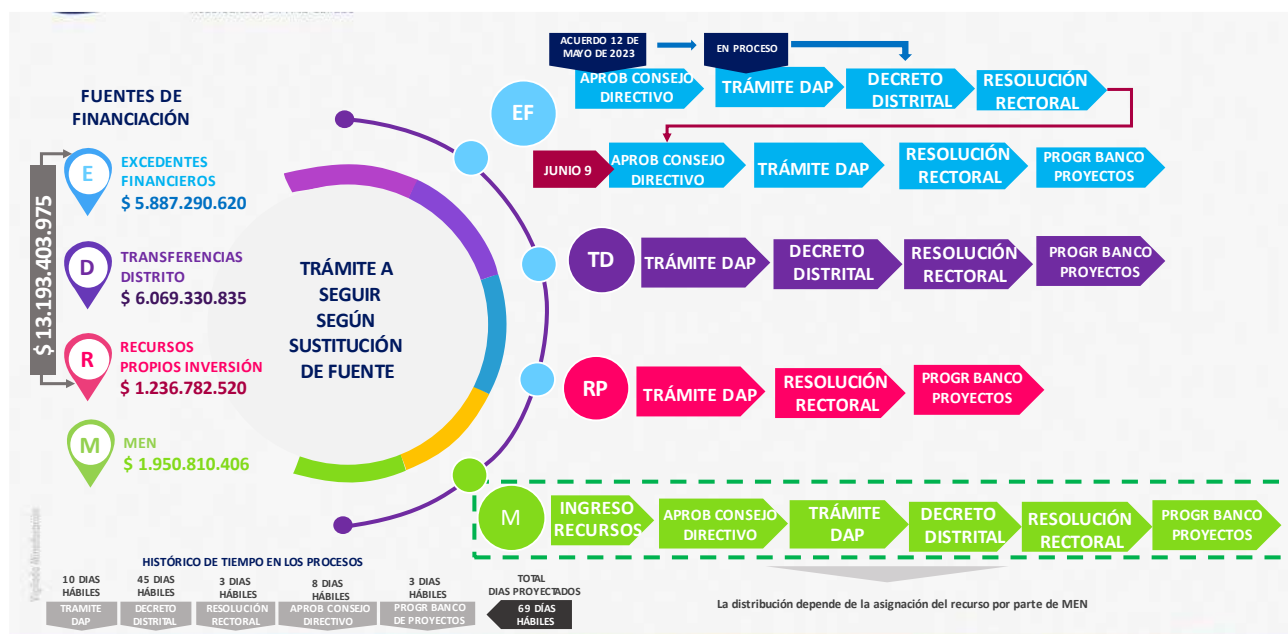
FUENTES DE FINANCIACIÓN

$ 13.193.403.975

E EXCEDENTES FINANCIEROS $ 5.887.290.620

D TRANSFERENCIAS DISTRITO $ 6.069.330.835

R RECURSOS PROPIOS INVERSIÓN $ 1.236.782.520

M MEN $ 1.950.810.406

TRÁMITE A SEGUIR SEGÚN SUSTITUCIÓN DE FUENTE

ACUERDO 12 DE MAYO DE 2023

EN PROCESO

EF

APROB CONSEJO DIRECTIVO | TRÁMITE DAP | DECRETO DISTRITAL | RESOLUCIÓN RECTORAL

JUNIO 9 | APROB CONSEJO DIRECTIVO | TRÁMITE DAP | RESOLUCIÓN RECTORAL | PROGR BANCO PROYECTOS

TD

TRÁMITE DAP | DECRETO DISTRITAL | RESOLUCIÓN RECTORAL | PROGR BANCO PROYECTOS

RP

TRÁMITE DAP | RESOLUCIÓN RECTORAL | PROGR BANCO PROYECTOS

M

INGRESO RECURSOS | APROB CONSEJO DIRECTIVO | TRÁMITE DAP | DECRETO DISTRITAL | RESOLUCIÓN RECTORAL | PROGR BANCO PROYECTOS

La distribución depende de la asignación del recurso por parte de MEN

HISTÓRICO DE TIEMPO EN LOS PROCESOS

10 DIAS HÁBILES TRAMITE DAP
45 DIAS HÁBILES DECRETO DISTRITAL
3 DIAS HÁBILES RESOLUCIÓN RECTORAL
8 DIAS HÁBILES APROB CONSEJO DIRECTIVO
3 DIAS HÁBILES PROGR BANCO DE PROYECTOS
TOTAL DIAS PROYECTADOS 69 DÍAS HÁBILES